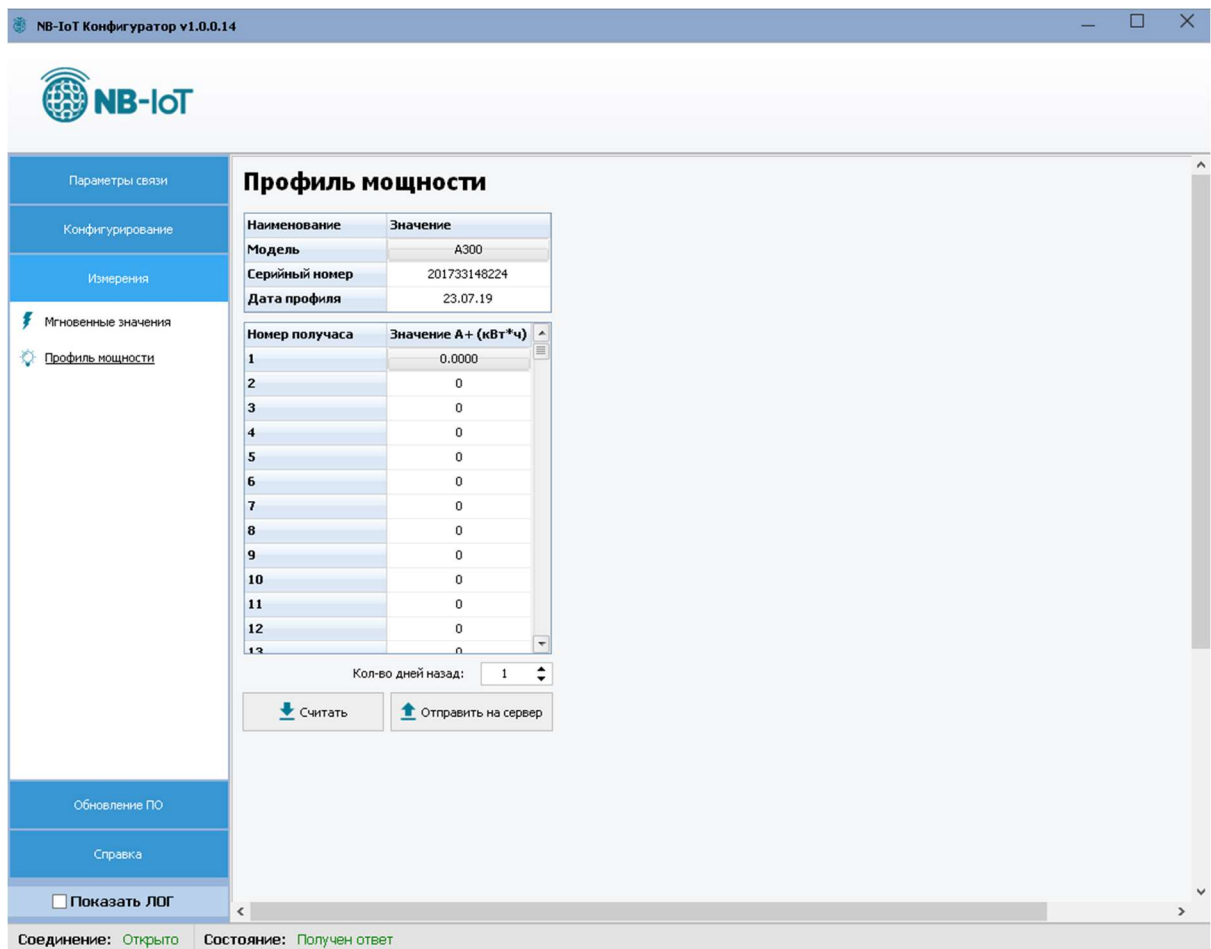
NB-IoT Конфигуратор v1.0.0.14

NB-IoT

Параметры связи

Конфигурирование

Измерения

Мгновенные значения

Профиль мощности

Обновление ПО

Справка

Показать ЛОГ

Профиль мощности

| Наименование | Значение |
|---|---|
| Модель | A300 |
| Серийный номер | 201733148224 |
| Дата профиля | 23.07.19 |

| Номер получаса | Значение A+ (кВт*ч) |
|---|---|
| 1 | 0.0000 |
| 2 | 0 |
| 3 | 0 |
| 4 | 0 |
| 5 | 0 |
| 6 | 0 |
| 7 | 0 |
| 8 | 0 |
| 9 | 0 |
| 10 | 0 |
| 11 | 0 |
| 12 | 0 |
| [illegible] | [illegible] |

Кол-во дней назад: 1

Считать

Отправить на сервер

Соединение: Открыто Состояние: Получен ответ